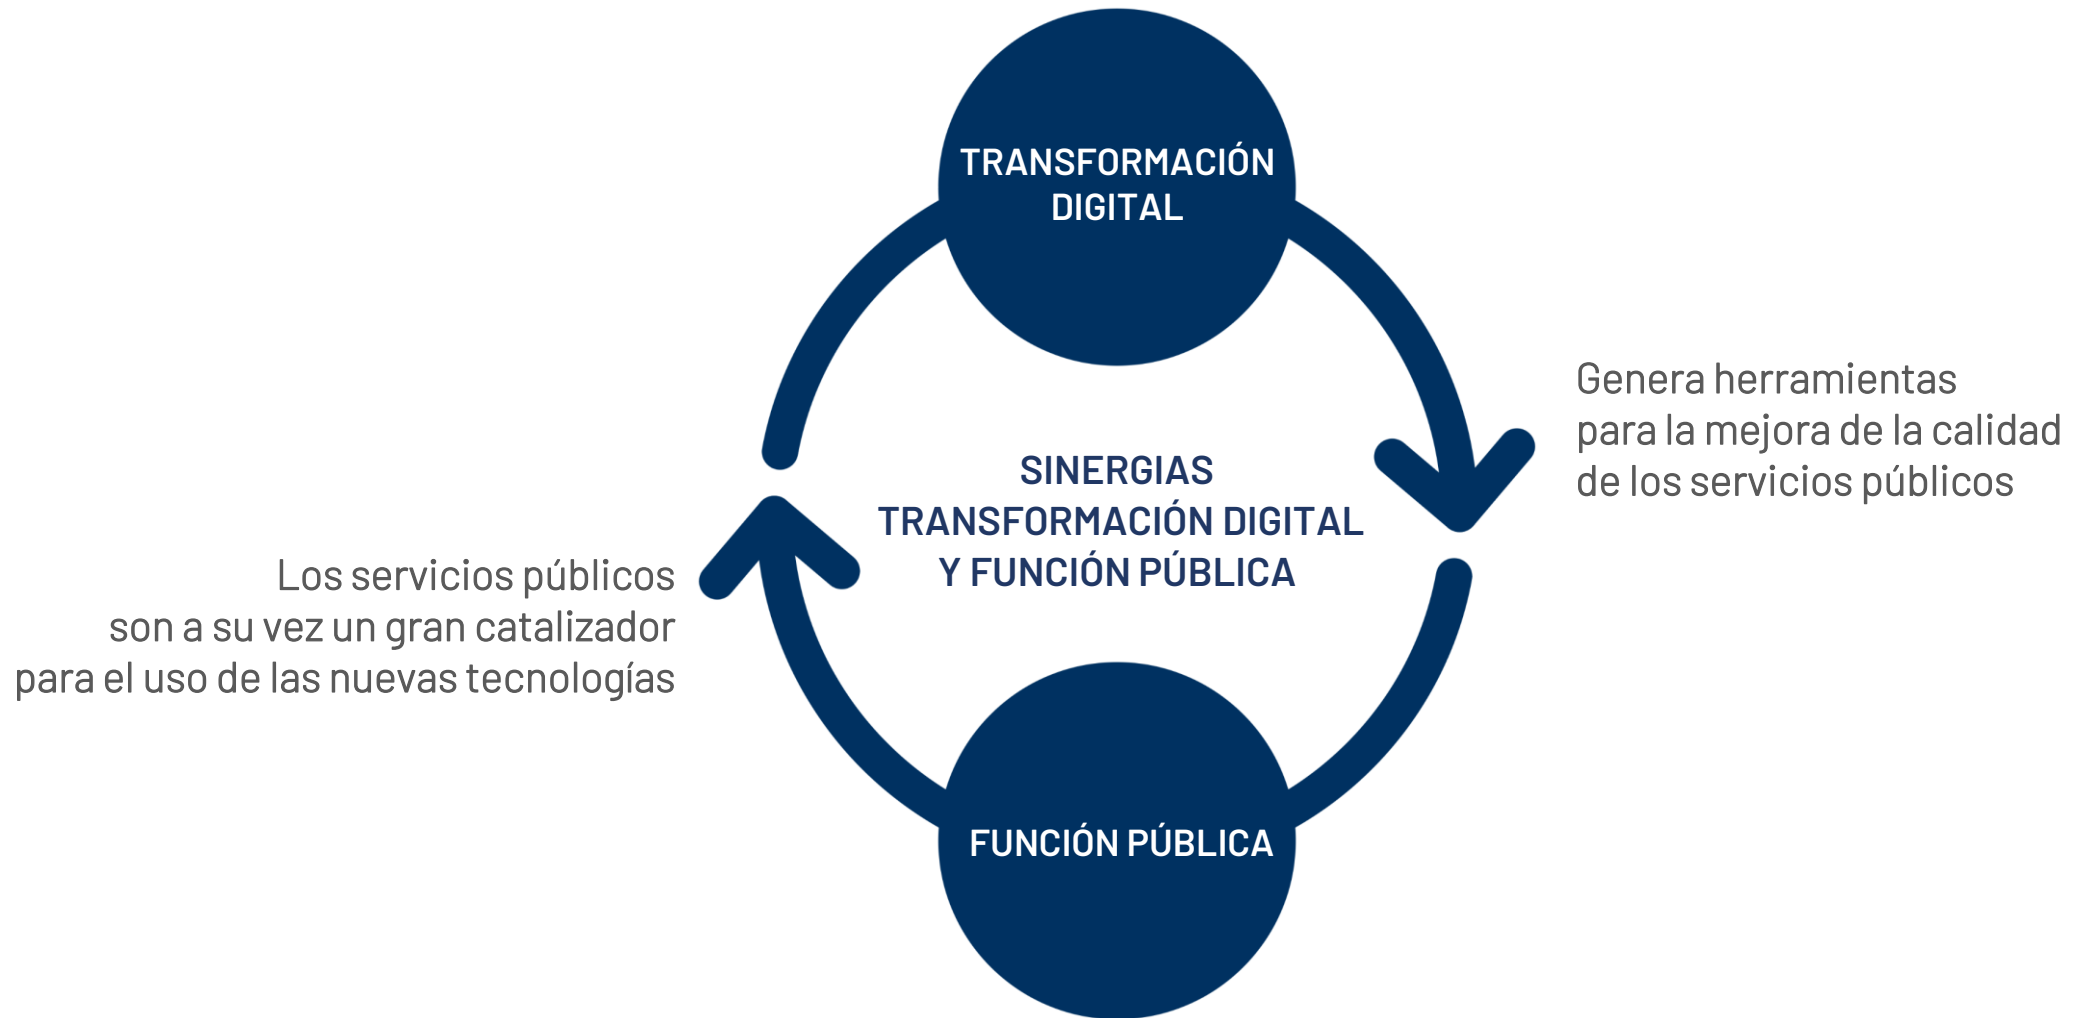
TRANSFORMACIÓN DIGITAL

Genera herramientas para la mejora de la calidad de los servicios públicos

SINERGIAS TRANSFORMACIÓN DIGITAL Y FUNCIÓN PÚBLICA

Los servicios públicos son a su vez un gran catalizador para el uso de las nuevas tecnologías

FUNCIÓN PÚBLICA